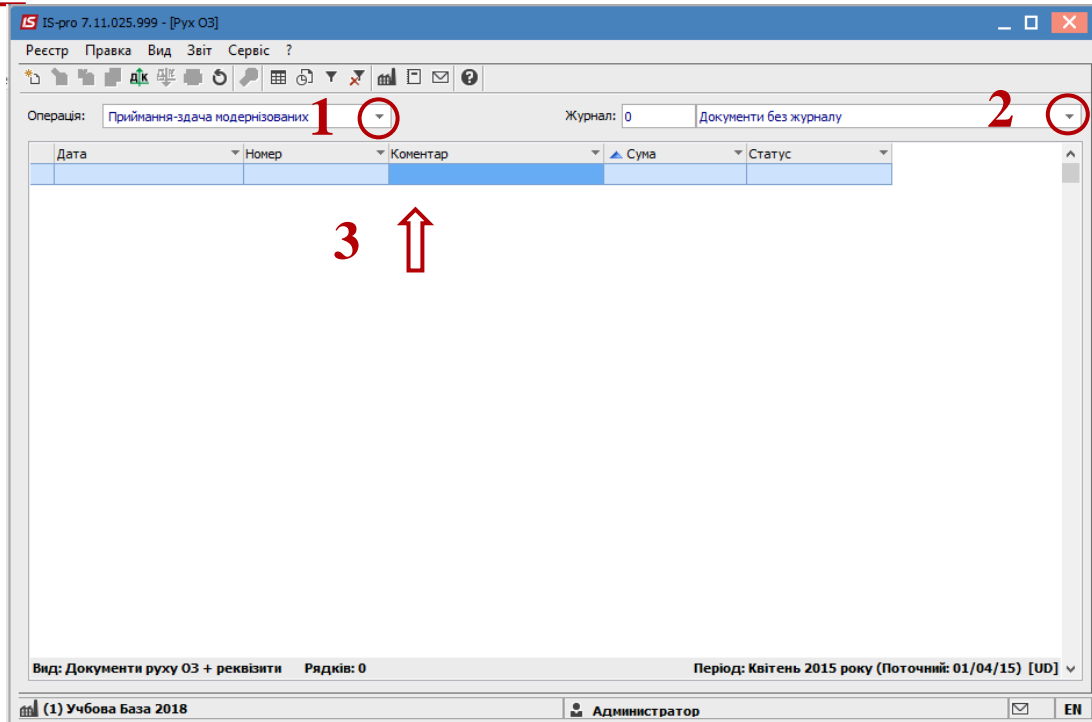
IS IS-pro 7.11.025.999 - [Рух ОЗ]

Реєстр Правка Вид Звіт Сервіс ?

ДК

Операція: Приймання-здача модернізованих 1

Журнал: 0 Документи без журналу 2

| Дата | Номер | Коментар | Сума | Статус |
|---|---|---|---|---|
| | | | | |

3 ⇧

Вид: Документи руху ОЗ + реквізити Рядків: 0 Період: Квітень 2015 року (Поточний: 01/04/15) [UD]

(1) Учбова База 2018 Администратор EN